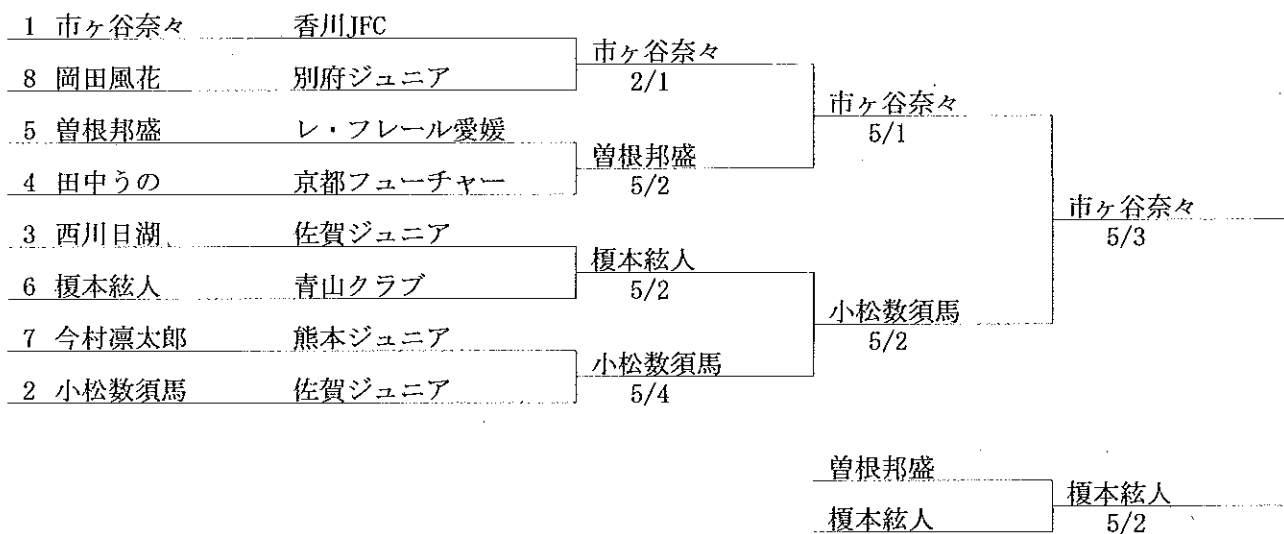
1 市ヶ谷奈々 香川JFC
8 岡田風花 別府ジュニア
5 曽根邦盛 レ・フレール愛媛
4 田中うの 京都フューチャー
3 西川日湖 佐賀ジュニア
6 榎本絃人 青山クラブ
7 今村凛太郎 熊本ジュニア
2 小松数須馬 佐賀ジュニア

市ヶ谷奈々
2/1
曽根邦盛
5/2
榎本絃人
5/2
小松数須馬
5/4

市ヶ谷奈々
5/1
小松数須馬
5/2

市ヶ谷奈々
5/3

曽根邦盛
榎本絃人

榎本絃人
5/2